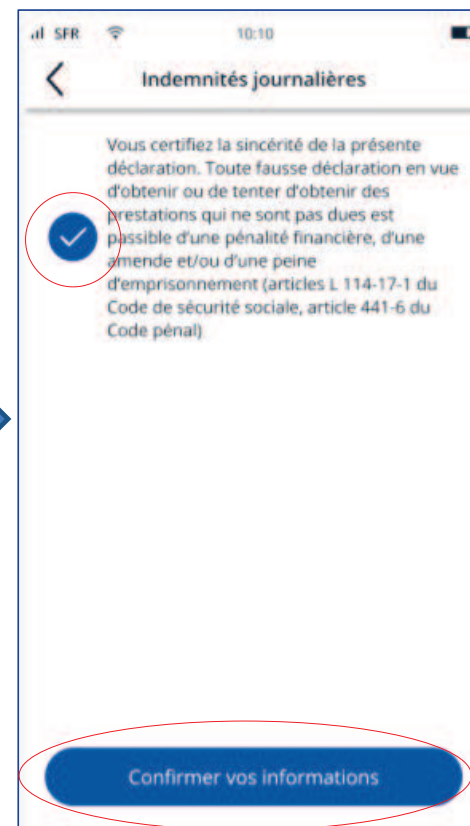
SFR 10:10

Indemnités journalières

Vous certifiez la sincérité de la présente déclaration. Toute fausse déclaration en vue d'obtenir ou de tenter d'obtenir des prestations qui ne sont pas dues est passible d'une pénalité financière, d'une amende et/ou d'une peine d'emprisonnement (articles L 114-17-1 du Code de sécurité sociale, article 441-6 du Code pénal)

Confirmer vos informations